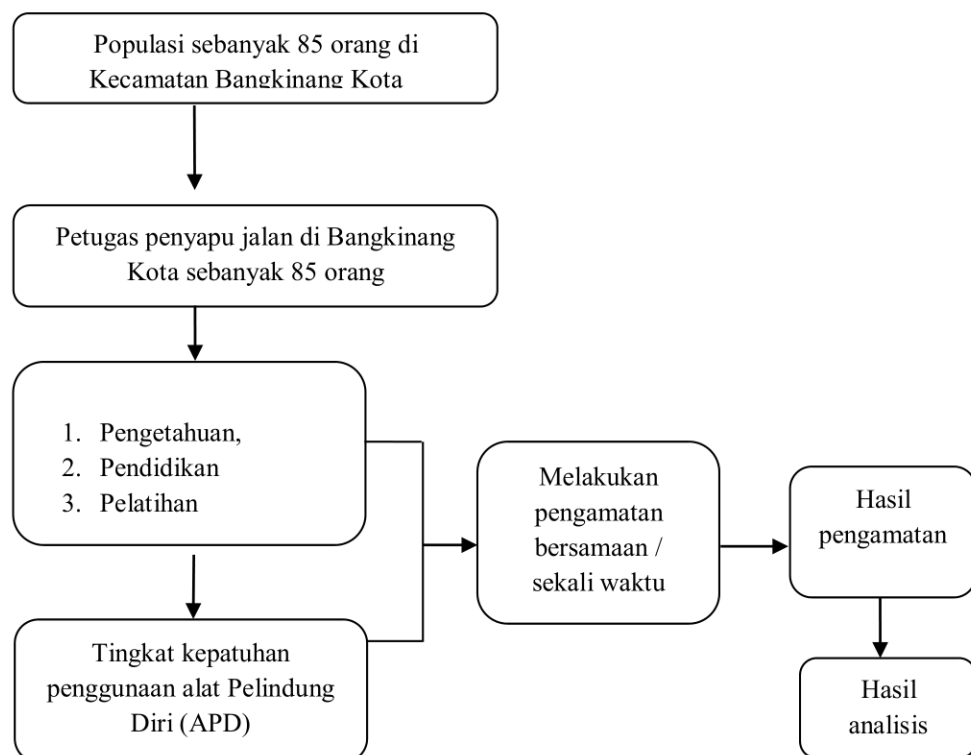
Populasi sebanyak 85 orang di Kecamatan Bangkinang Kota

Petugas penyapu jalan di Bangkinang Kota sebanyak 85 orang

1. Pengetahuan,
2. Pendidikan
3. Pelatihan

Tingkat kepatuhan penggunaan alat Pelindung Diri (APD)

Melakukan pengamatan bersamaan / sekali waktu

Hasil pengamatan

Hasil analisis